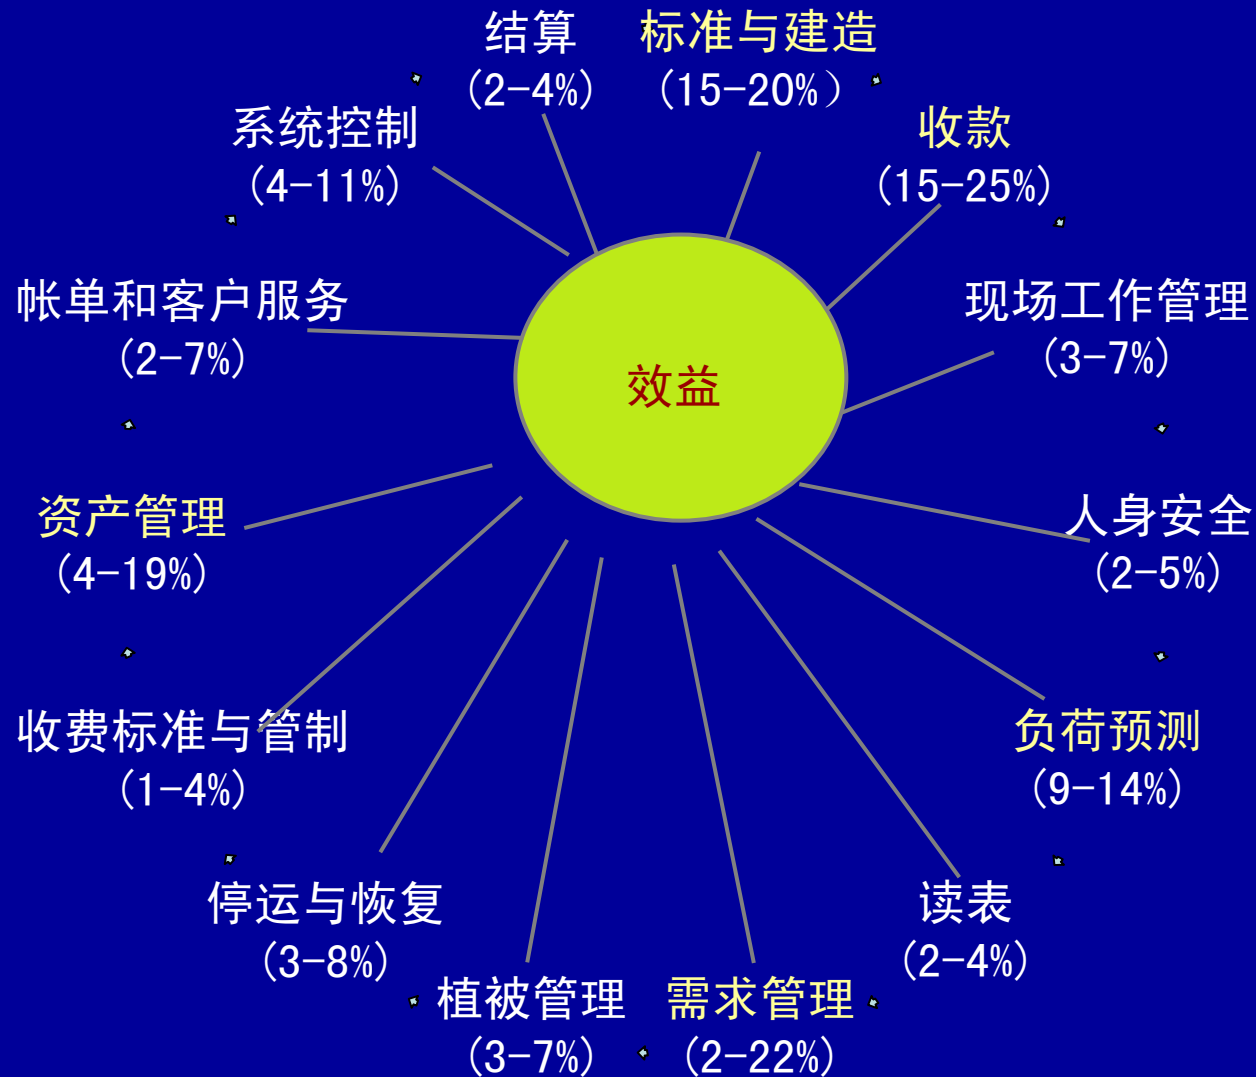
结算
(2-4%)

标准与建造
(15-20%)

系统控制
(4-11%)

收款
(15-25%)

帐单和客户服务
(2-7%)

现场工作管理
(3-7%)

效益

资产管理
(4-19%)

人身安全
(2-5%)

收费标准与管制
(1-4%)

负荷预测
(9-14%)

停运与恢复
(3-8%)

读表
(2-4%)

植被管理
(3-7%)

需求管理
(2-22%)